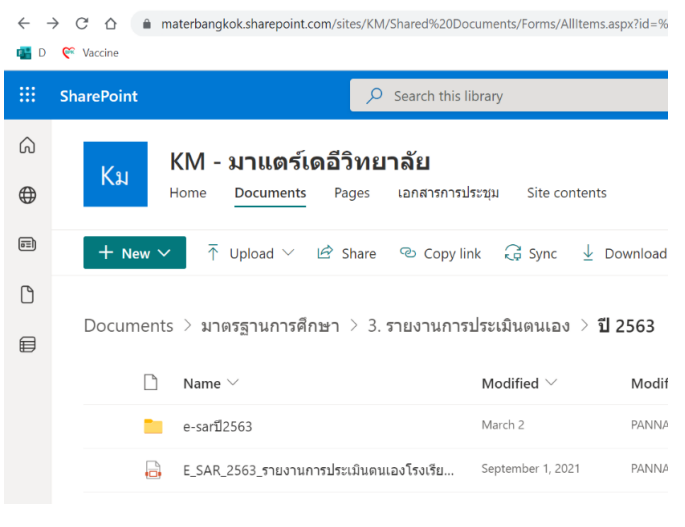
materbangkok.sharepoint.com/sites/KM/Shared%20Documents/Forms/AllItems.aspx?id=%

D Vaccine

SharePoint

Search this library

Kม

KM - มาแตร์เดอีวิทยาลัย

Home Documents Pages เอกสารการประชุม Site contents

+ New Upload Share Copy link Sync Download

Documents > มาตรฐานการศึกษา > 3. รายงานการประเมินตนเอง > ปี 2563

| | Name | Modified | Modif |
|---|---|---|---|
| | e-sarปี2563 | March 2 | PANNA |
| | E_SAR_2563_รายงานการประเมินตนเองโรงเรีย... | September 1, 2021 | PANNA |